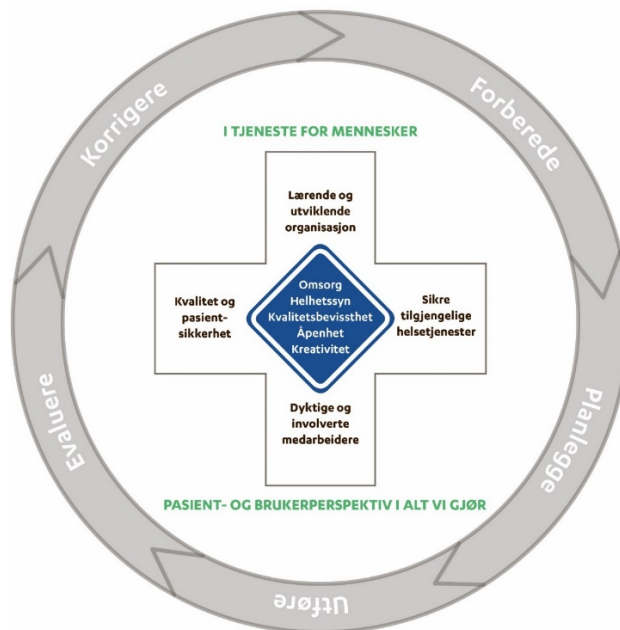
Forberede

Planlegge

Utføre

Evaluere

Korrigere

I TJENESTE FOR MENNESKER

Lærende og utviklende organisasjon

Kvalitet og pasientsikkerhet

Omsorg
Helhetssyn
Kvalitetsbevissthet
Åpenhet
Kreativitet

Sikre tilgjengelige helsetjenester

Dyktige og involverte medarbeidere

PASIENT- OG BRUKERPERSPEKTIV I ALT VI GJØR